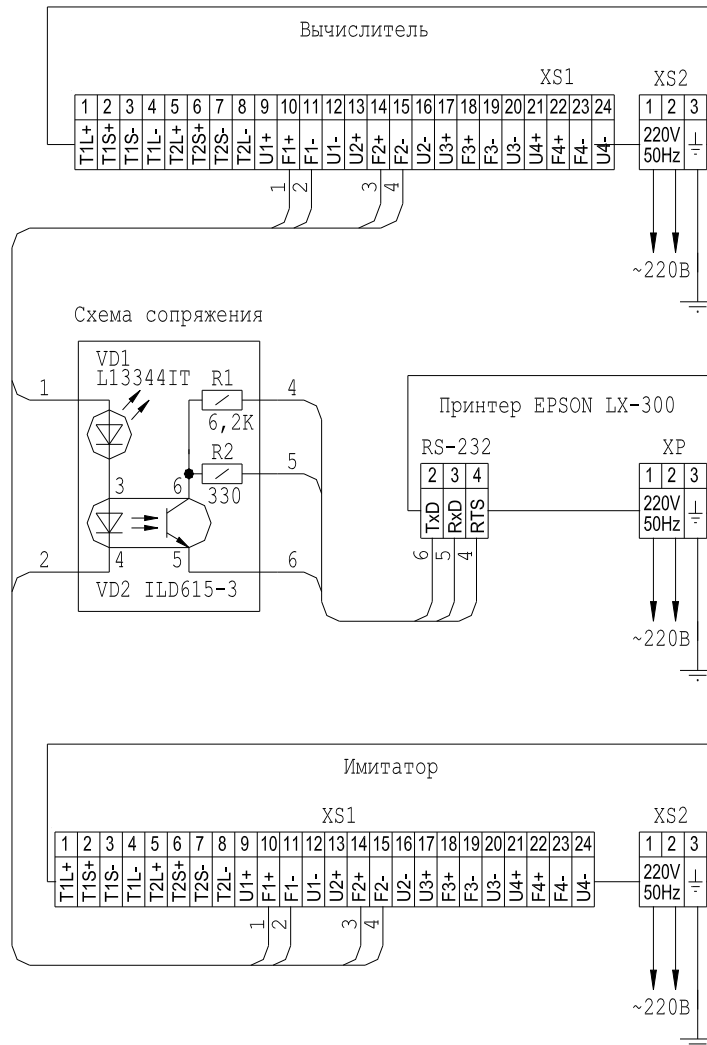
Вычислитель

XS1

| 1 | 2 | 3 | 4 | 5 | 6 | 7 | 8 | 9 | 10 | 11 | 12 | 13 | 14 | 15 | 16 | 17 | 18 | 19 | 20 | 21 | 22 | 23 | 24 |
|---|---|---|---|---|---|---|---|---|---|---|---|---|---|---|---|---|---|---|---|---|---|---|---|
| T1L+ | T1S+ | T1S- | T1L- | T2L+ | T2S+ | T2S- | T2L- | U1+ | F1+ | F1- | U1- | U2+ | F2+ | F2- | U2- | U3+ | F3+ | F3- | U3- | U4+ | F4+ | F4- | U4- |

XS2

| 1 | 2 | 3 |
|---|---|---|
| 220V 50Hz | | $\perp$ |

1 2 3 4

~220В

Схема сопряжения

VD1 L13344IT

R1 6,2K

R2 330

1 3 6 4 5 4 5 2 6

VD2 ILD615-3

Принтер EPSON LX-300

RS-232

| 2 | 3 | 4 |
|---|---|---|
| TxD | RxD | RTS |

6 5 4

XP

| 1 | 2 | 3 |
|---|---|---|
| 220V 50Hz | | $\perp$ |

~220В

Имитатор

XS1

| 1 | 2 | 3 | 4 | 5 | 6 | 7 | 8 | 9 | 10 | 11 | 12 | 13 | 14 | 15 | 16 | 17 | 18 | 19 | 20 | 21 | 22 | 23 | 24 |
|---|---|---|---|---|---|---|---|---|---|---|---|---|---|---|---|---|---|---|---|---|---|---|---|
| T1L+ | T1S+ | T1S- | T1L- | T2L+ | T2S+ | T2S- | T2L- | U1+ | F1+ | F1- | U1- | U2+ | F2+ | F2- | U2- | U3+ | F3+ | F3- | U3- | U4+ | F4+ | F4- | U4- |

XS2

| 1 | 2 | 3 |
|---|---|---|
| 220V 50Hz | | $\perp$ |

1 2 3 4

~220В